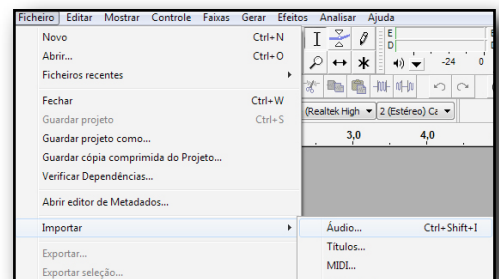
Ficheiro Editar Mostrar Controle Faixas Gerar Efeitos Analisar Ajuda

Novo Ctrl+N
Abrir... Ctrl+O
Ficheiros recentes

Fechar Ctrl+W
Guardar projeto Ctrl+S
Guardar projeto como...
Guardar cópia comprimida do Projeto...
Verificar Dependências...

Abrir editor de Metadados...

Importar

Exportar...
Exportar seleção...

Áudio... Ctrl+Shift+I
Títulos...
MIDI...

-24 0

(Realtek High 2 (Estéreo) Ca

3,0 4,0